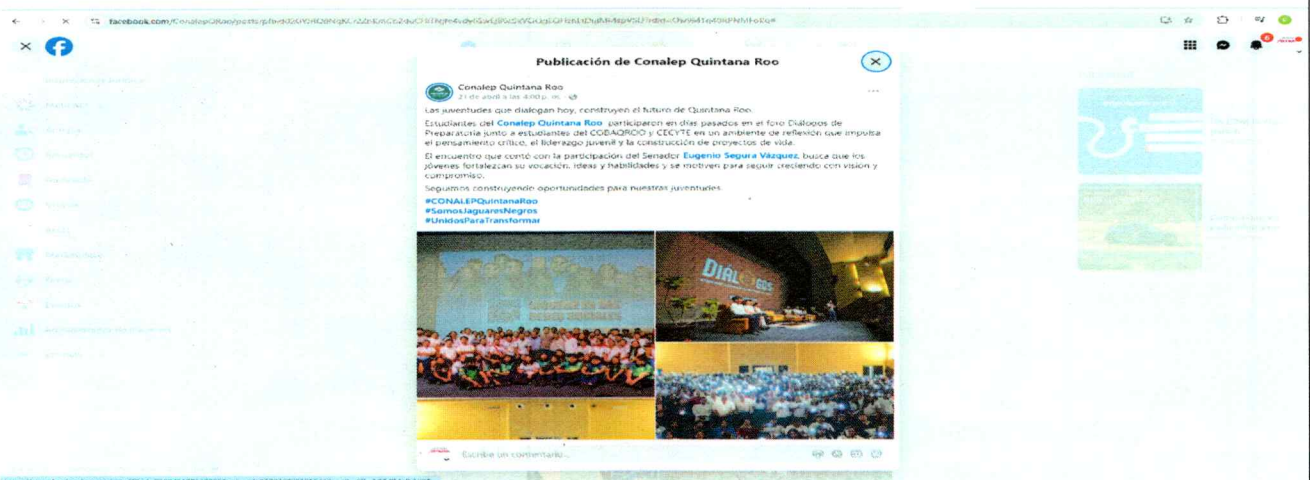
facebook.com/ConalepQRoo/posts/pfbid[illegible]

Publicación de Conalep Quintana Roo

Conalep Quintana Roo
21 de abril a las 4:00 p. m. ·

Las juventudes que dialogan hoy, construyen el futuro de Quintana Roo.

Estudiantes del Conalep Quintana Roo participaron en días pasados en el foro Diálogos de Preparatoria junto a estudiantes del COBAQROO y CECYTE en un ambiente de reflexión que impulsa el pensamiento crítico, el liderazgo juvenil y la construcción de proyectos de vida.

El encuentro que contó con la participación del Senador Eugenio Segura Vázquez, busca que los jóvenes fortalezcan su vocación, ideas y habilidades y se motiven para seguir creciendo con visión y compromiso.

Seguimos construyendo oportunidades para nuestras juventudes.

#CONALEPQuintanaRoo
#SomosJaguaresNegros
#UnidosParaTransformar

DIÁLOGOS

Escribe un comentario...